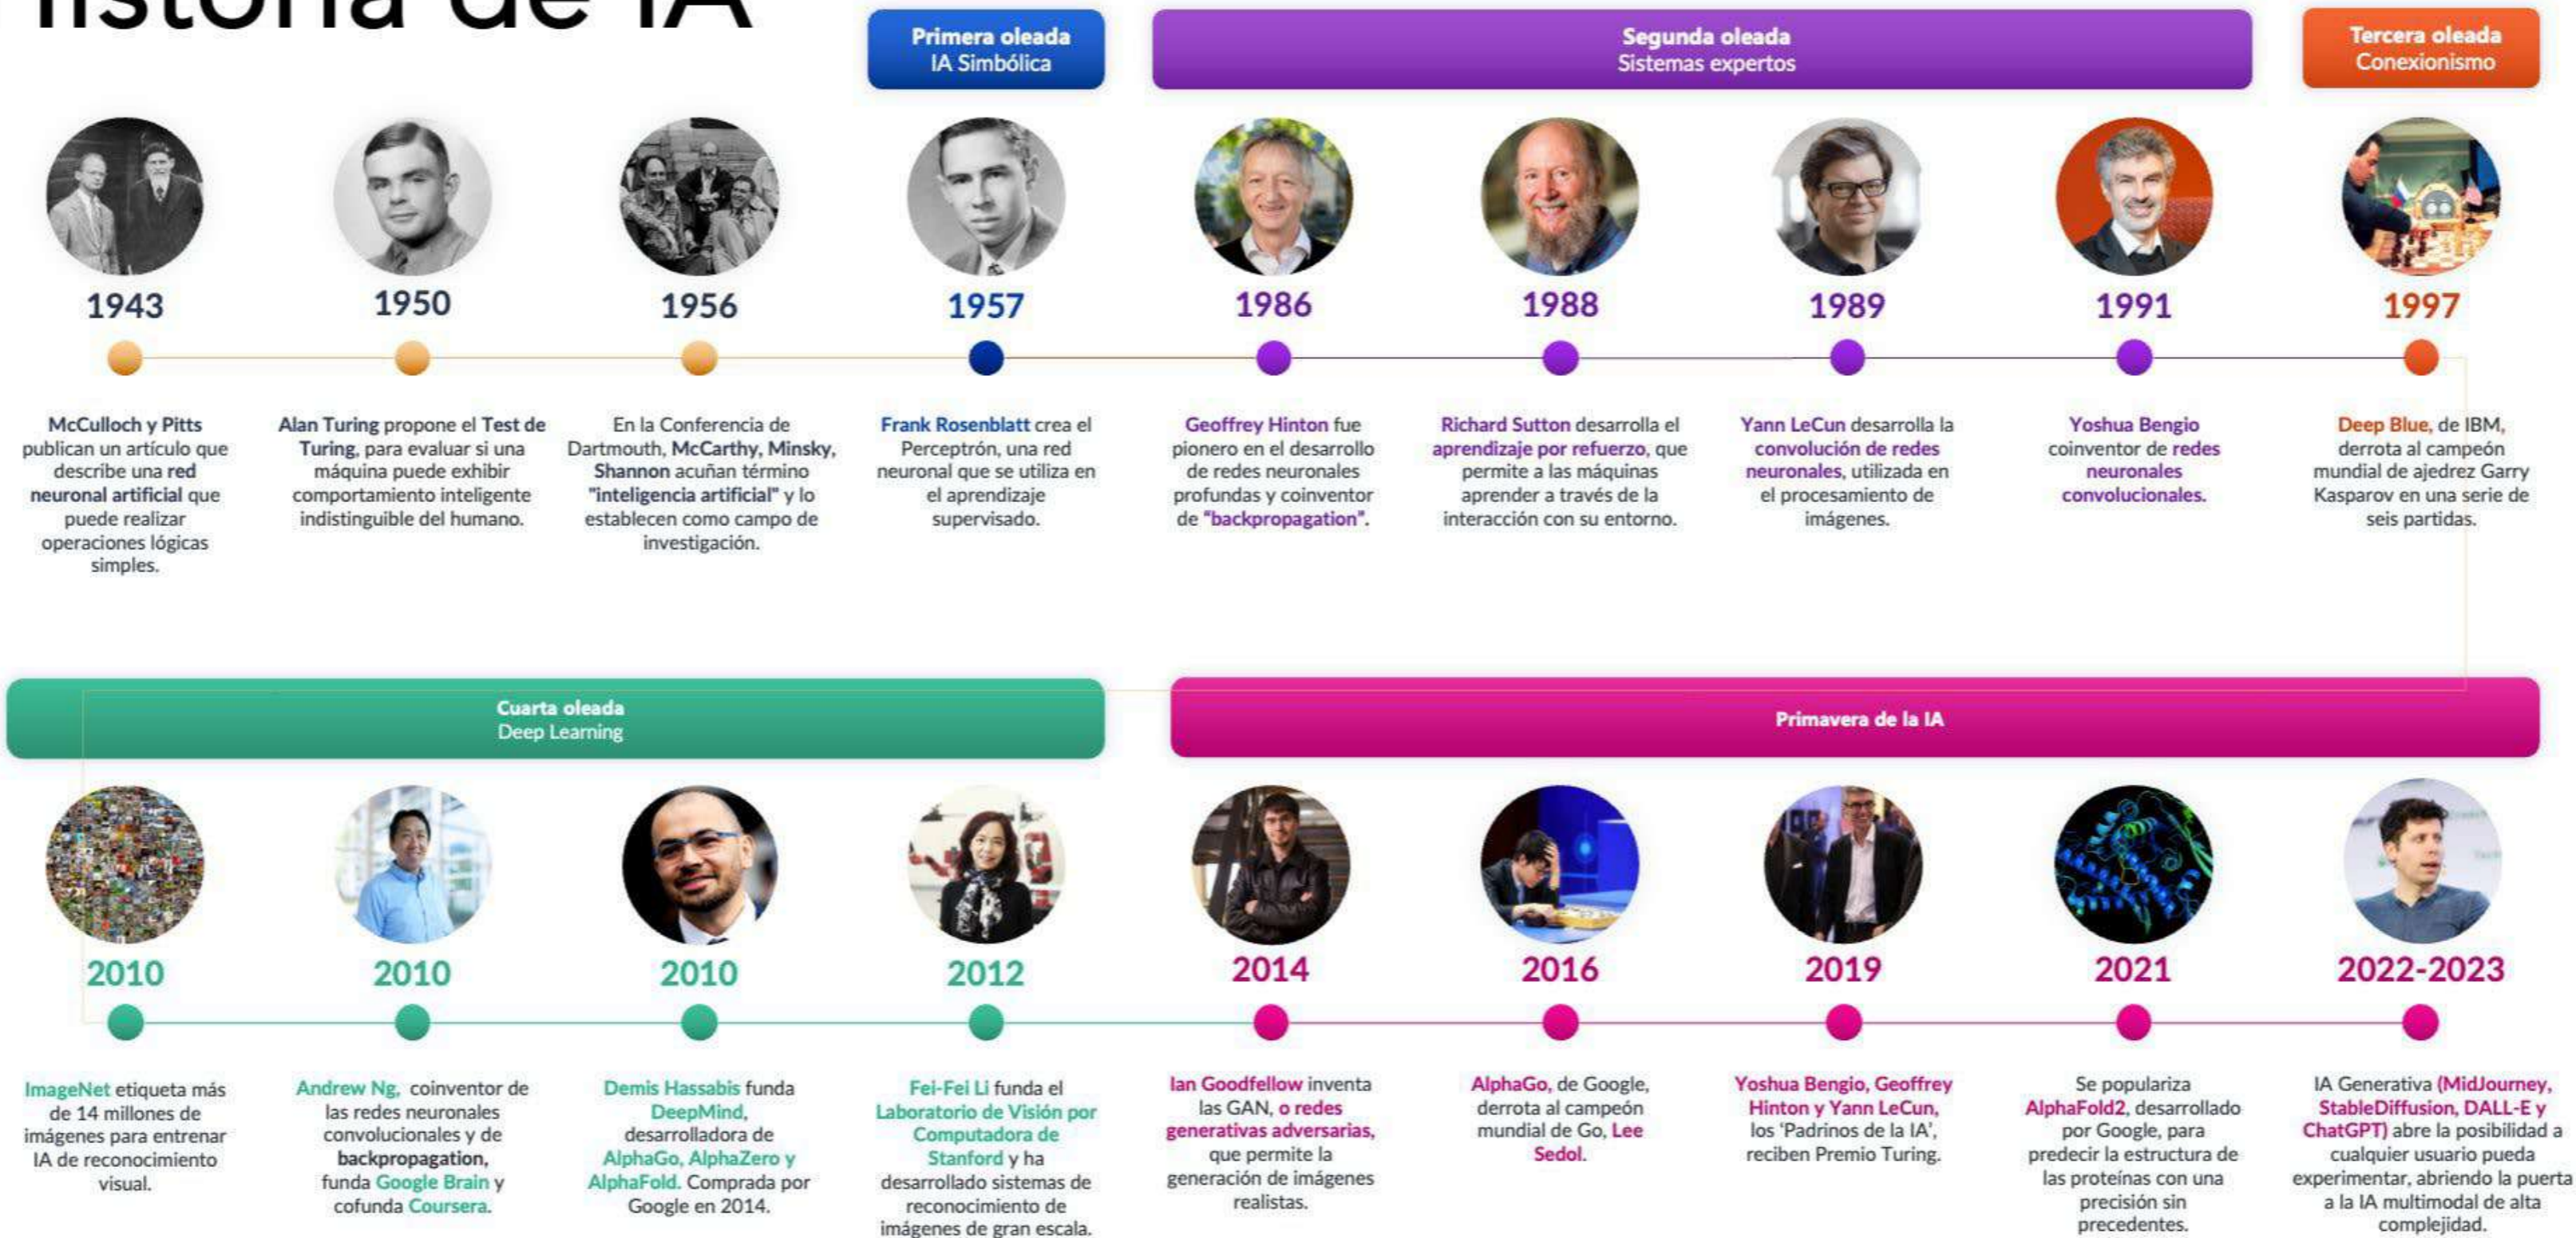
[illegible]istoria de IA

Primera oleada
IA Simbólica

Segunda oleada
Sistemas expertos

Tercera oleada
Conexionismo

1943

McCulloch y Pitts publican un artículo que describe una red neuronal artificial que puede realizar operaciones lógicas simples.

1950

Alan Turing propone el Test de Turing, para evaluar si una máquina puede exhibir comportamiento inteligente indistinguible del humano.

1956

En la Conferencia de Dartmouth, McCarthy, Minsky, Shannon acuñan término "inteligencia artificial" y lo establecen como campo de investigación.

1957

Frank Rosenblatt crea el Perceptrón, una red neuronal que se utiliza en el aprendizaje supervisado.

1986

Geoffrey Hinton fue pionero en el desarrollo de redes neuronales profundas y coinventor de "backpropagation".

1988

Richard Sutton desarrolla el aprendizaje por refuerzo, que permite a las máquinas aprender a través de la interacción con su entorno.

1989

Yann LeCun desarrolla la convolución de redes neuronales, utilizada en el procesamiento de imágenes.

1991

Yoshua Bengio coinventor de redes neuronales convolucionales.

1997

Deep Blue, de IBM, derrota al campeón mundial de ajedrez Garry Kasparov en una serie de seis partidas.

Cuarta oleada
Deep Learning

Primavera de la IA

2010

ImageNet etiqueta más de 14 millones de imágenes para entrenar IA de reconocimiento visual.

2010

Andrew Ng, coinventor de las redes neuronales convolucionales y de backpropagation, funda Google Brain y cofunda Coursera.

2010

Demis Hassabis funda DeepMind, desarrolladora de AlphaGo, AlphaZero y AlphaFold. Comprada por Google en 2014.

2012

Fei-Fei Li funda el Laboratorio de Visión por Computadora de Stanford y ha desarrollado sistemas de reconocimiento de imágenes de gran escala.

2014

Ian Goodfellow inventa las GAN, o redes generativas adversarias, que permite la generación de imágenes realistas.

2016

AlphaGo, de Google, derrota al campeón mundial de Go, Lee Sedol.

2019

Yoshua Bengio, Geoffrey Hinton y Yann LeCun, los 'Padrinos de la IA', reciben Premio Turing.

2021

Se populariza AlphaFold2, desarrollado por Google, para predecir la estructura de las proteínas con una precisión sin precedentes.

2022-2023

IA Generativa (MidJourney, StableDiffusion, DALL-E y ChatGPT) abre la posibilidad a cualquier usuario pueda experimentar, abriendo la puerta a la IA multimodal de alta complejidad.